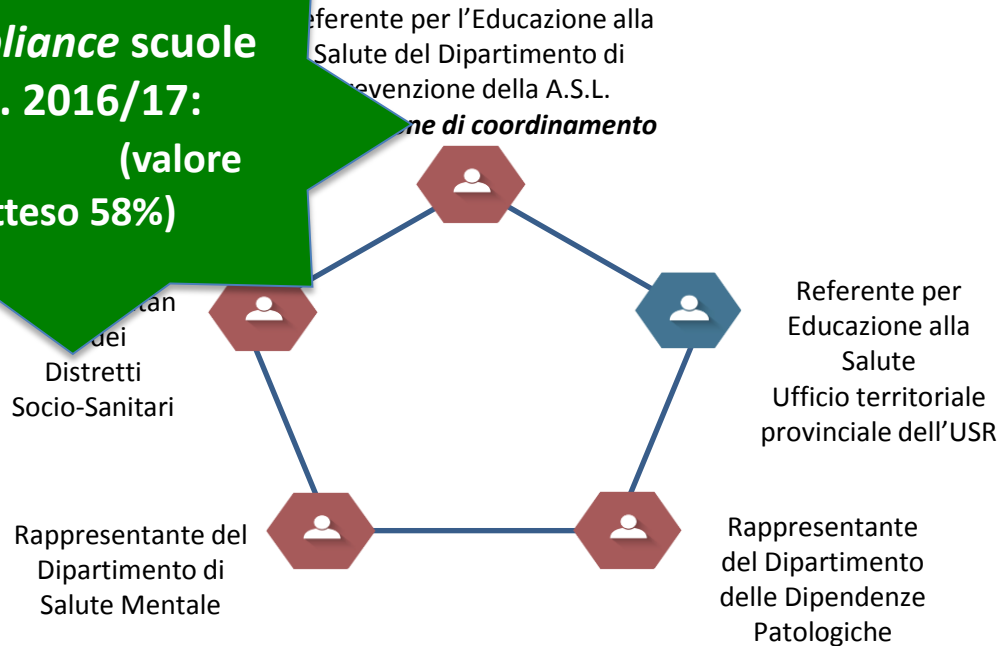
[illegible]pliance scuole
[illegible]. 2016/17:
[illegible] (valore
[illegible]tteso 58%)

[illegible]eferente per l'Educazione alla Salute del Dipartimento di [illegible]evenzione della A.S.L.
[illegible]ne di coordinamento

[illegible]tan
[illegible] dei
Distretti
Socio-Sanitari

Referente per Educazione alla Salute
Ufficio territoriale provinciale dell'USR

Rappresentante del Dipartimento di Salute Mentale

Rappresentante del Dipartimento delle Dipendenze Patologiche